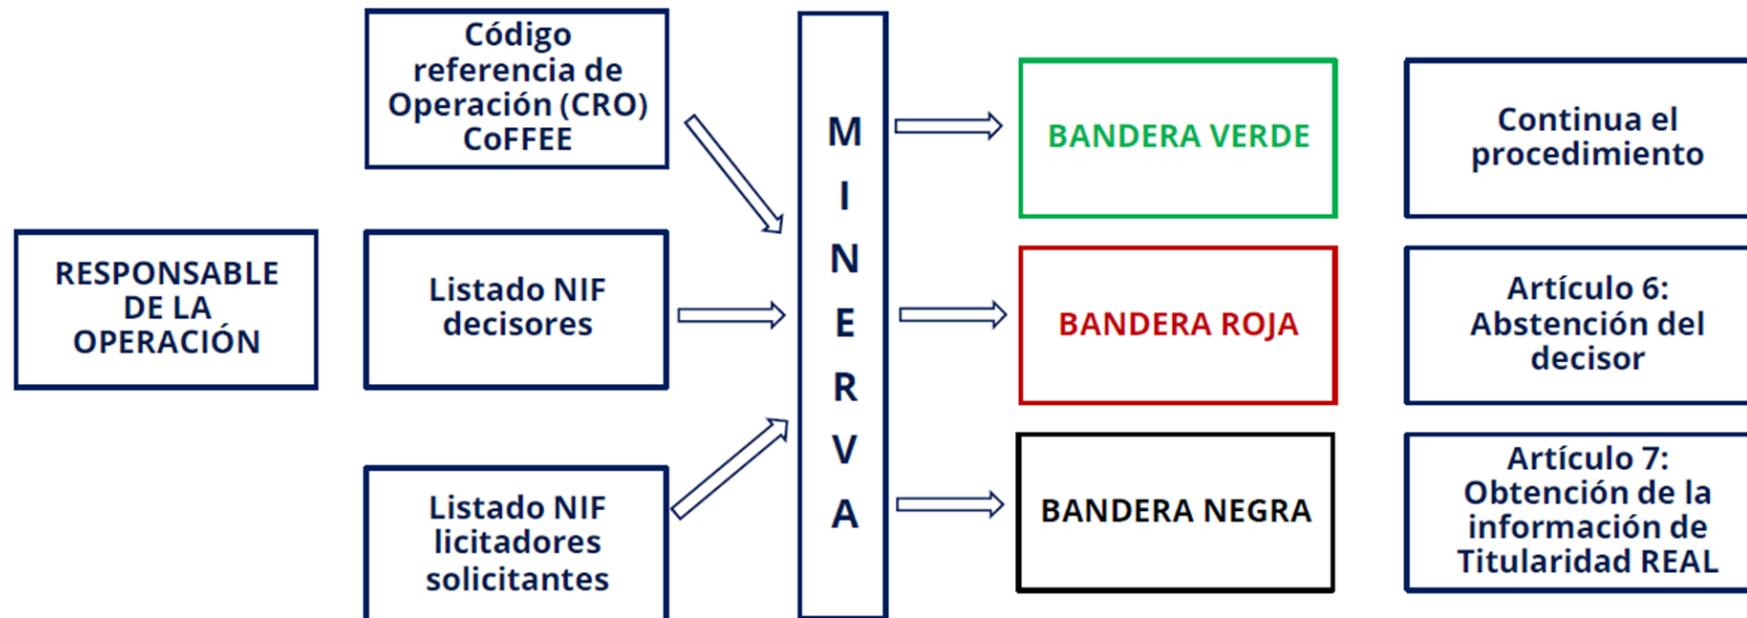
RESPONSABLE DE LA OPERACIÓN

Código referencia de Operación (CRO) CoFFEE

Listado NIF decisores

Listado NIF licitadores solicitantes

M I N E R V A

BANDERA VERDE

BANDERA ROJA

BANDERA NEGRA

Continua el procedimiento

Artículo 6: Abstención del decisor

Artículo 7: Obtención de la información de Titularidad REAL